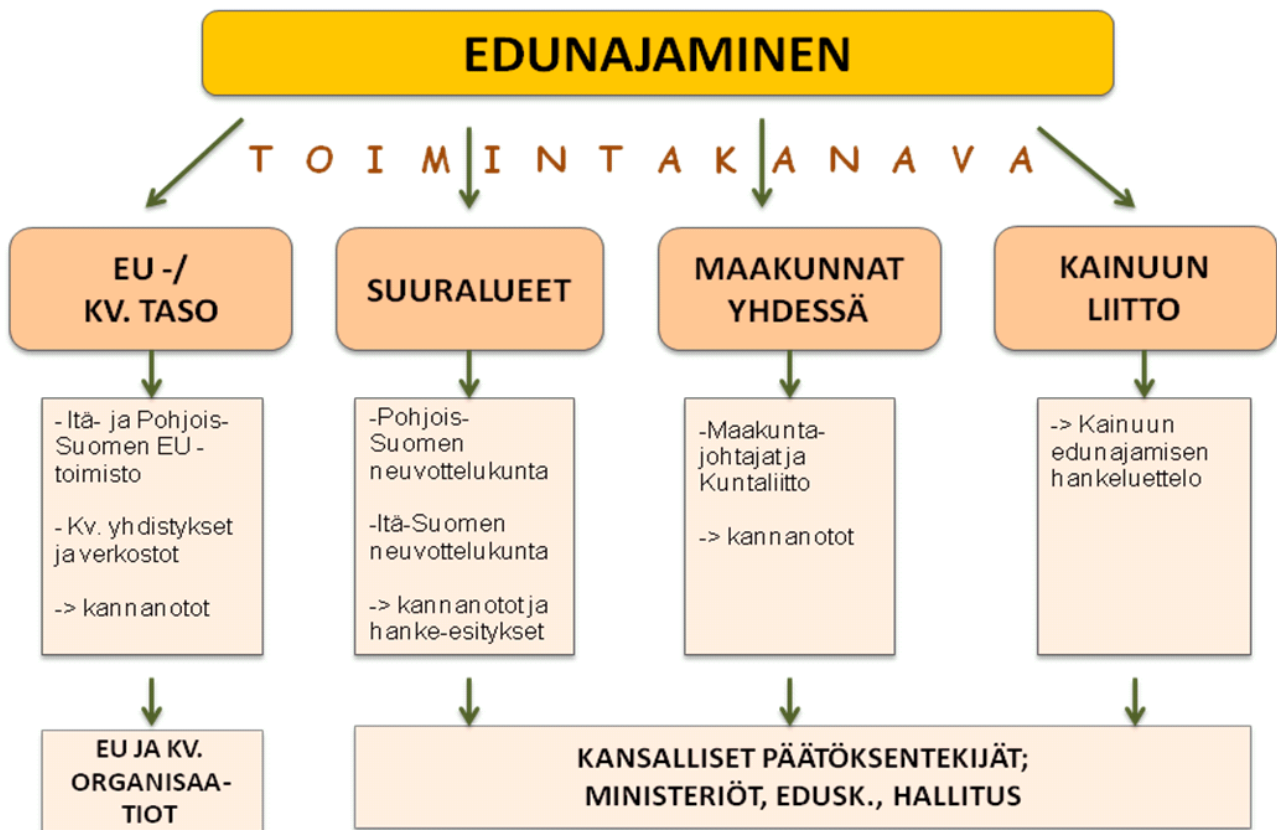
EDUNAJAMINEN

T O I M I N T A K A N A V A

EU -/ KV. TASO

SUURALUEET

MAAKUNNAT YHDESSÄ

KAINUUN LIITTO

- Itä- ja Pohjois-Suomen EU -toimisto

- Kv. yhdistykset ja verkostot

-> kannanotot

-Pohjois-Suomen neuvottelukunta

-Itä-Suomen neuvottelukunta

-> kannanotot ja hanke-esitykset

-Maakunta-johtajat ja Kuntaliitto

-> kannanotot

-> Kainuun edunajamisen hankeluettelo

EU JA KV. ORGANISAA-TIOT

KANSALLISET PÄÄTÖKSENTEKIJÄT; MINISTERIÖT, EDUSK., HALLITUS